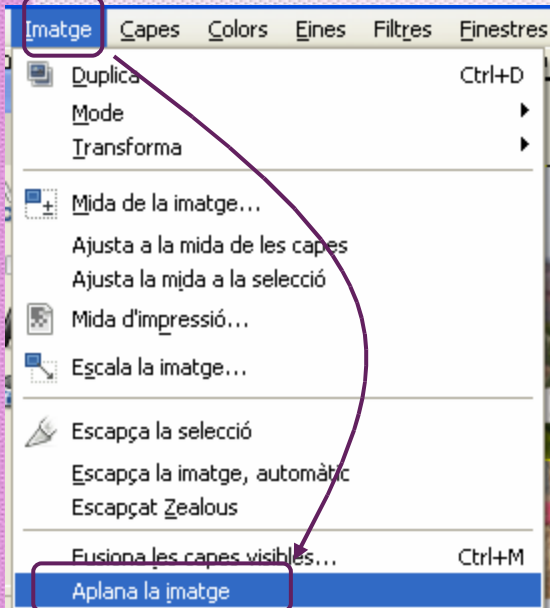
Imatge Capes Colors Eines Filtres Finestres

Duplica Ctrl+D
Mode
Transforma

Mida de la imatge...
Ajusta a la mida de les capes
Ajusta la mida a la selecció
Mida d'impressió...
Escala la imatge...

Escapça la selecció
Escapça la imatge, automàtic
Escapçat Zealous

Fusiona les capes visibles... Ctrl+M
Aplana la imatge